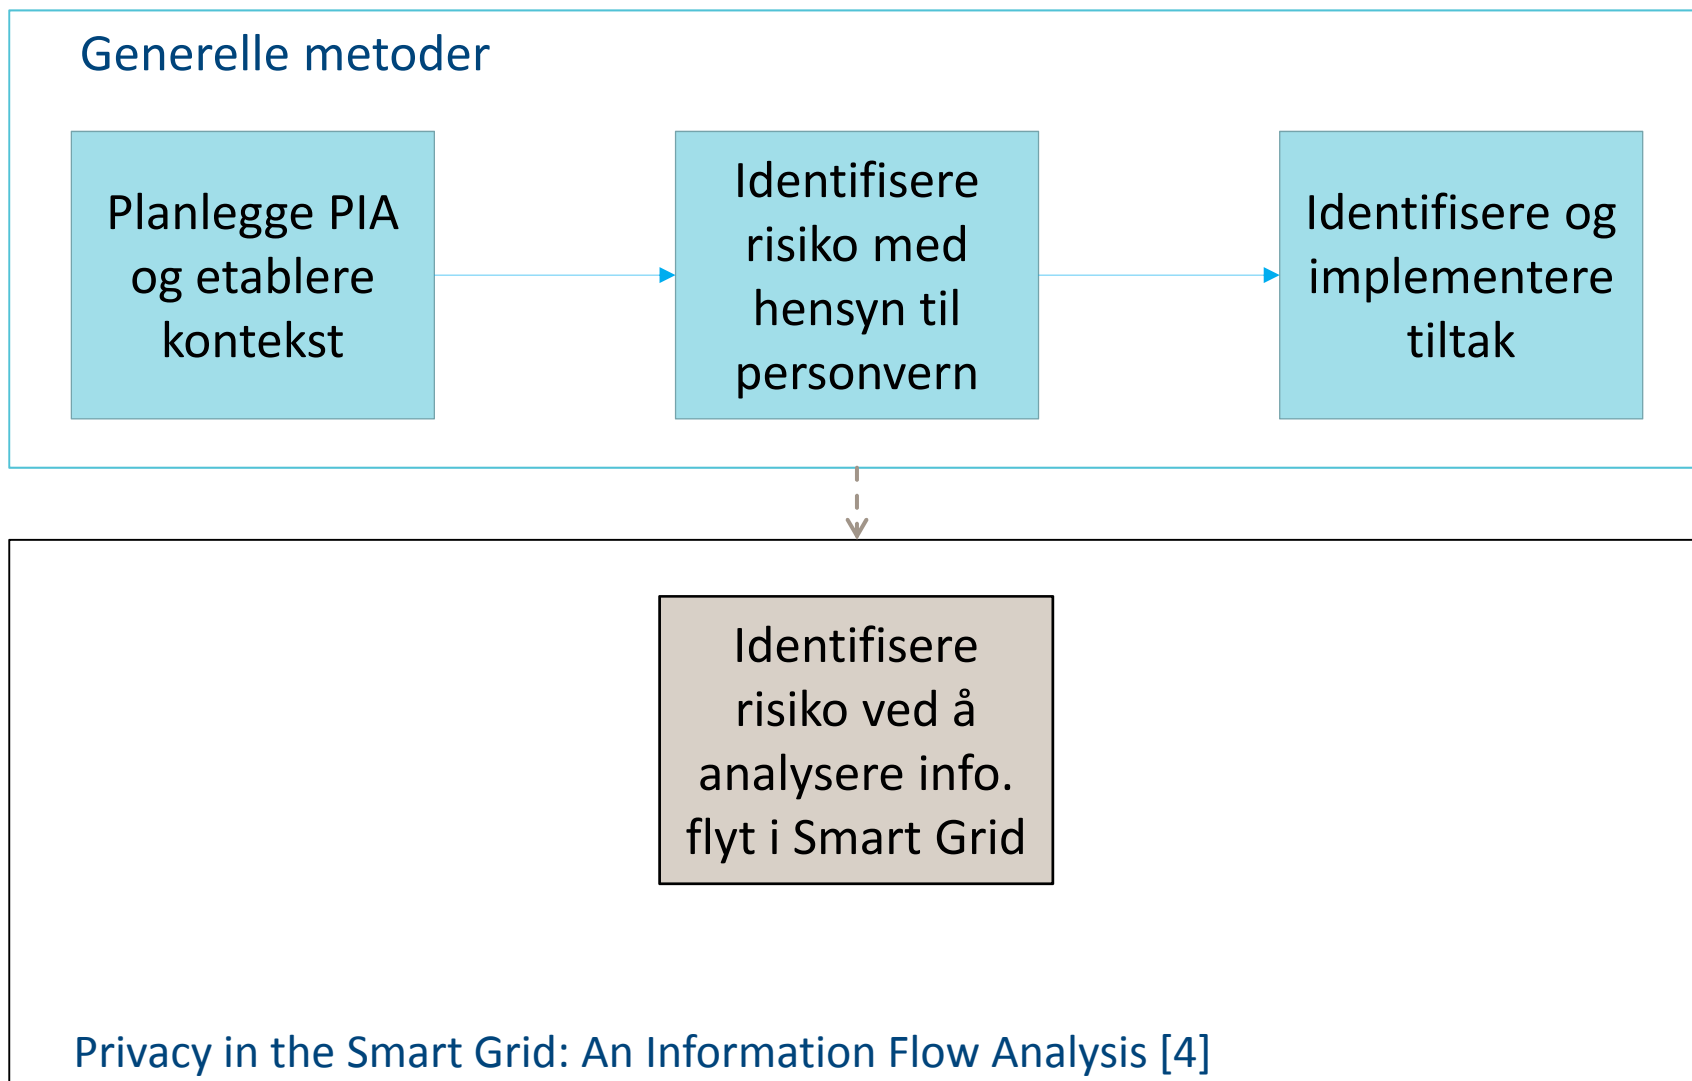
Generelle metoder

Planlegge PIA og etablere kontekst

Identifisere risiko med hensyn til personvern

Identifisere og implementere tiltak

Identifisere risiko ved å analysere info. flyt i Smart Grid

Privacy in the Smart Grid: An Information Flow Analysis [4]